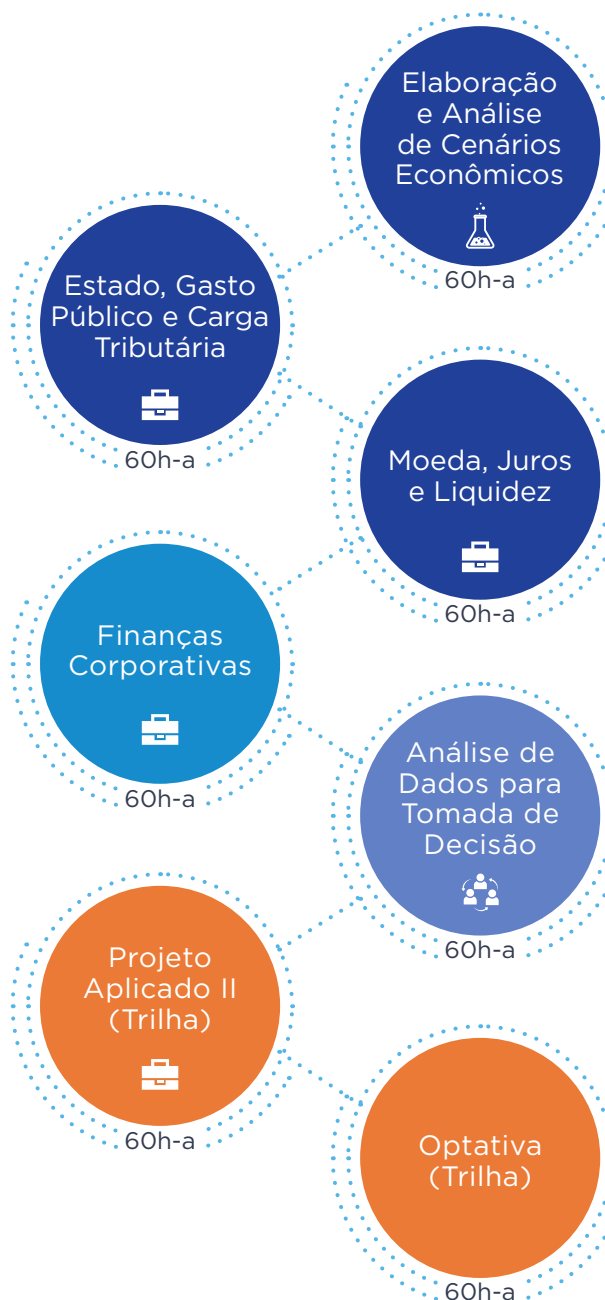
Elaboração e Análise de Cenários Econômicos

60h-a

Estado, Gasto Público e Carga Tributária

60h-a

Moeda, Juros e Liquidez

60h-a

Finanças Corporativas

60h-a

Análise de Dados para Tomada de Decisão

60h-a

Projeto Aplicado II (Trilha)

60h-a

Optativa (Trilha)

60h-a